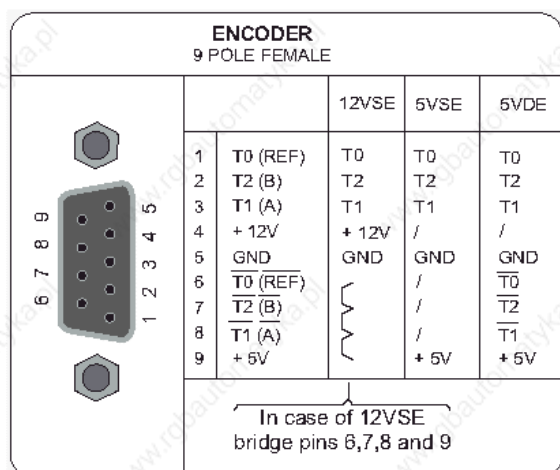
ENCODER
9 POLE FEMALE

9
8
7
6

5
4
3
2
1

| | | 12VSE | 5VSE | 5VDE |
|---|---|---|---|---|
| 1 | T0 (REF) | T0 | T0 | T0 |
| 2 | T2 (B) | T2 | T2 | T2 |
| 3 | T1 (A) | T1 | T1 | T1 |
| 4 | + 12V | + 12V | / | / |
| 5 | GND | GND | GND | GND |
| 6 | $\overline{T0}$ $\overline{(REF)}$ | | / | $\overline{T0}$ |
| 7 | $\overline{T2}$ $\overline{(B)}$ | | / | $\overline{T2}$ |
| 8 | $\overline{T1}$ $\overline{(A)}$ | | / | $\overline{T1}$ |
| 9 | + 5V | | + 5V | + 5V |

In case of 12VSE
bridge pins 6,7,8 and 9

www.robautomatyka.pl